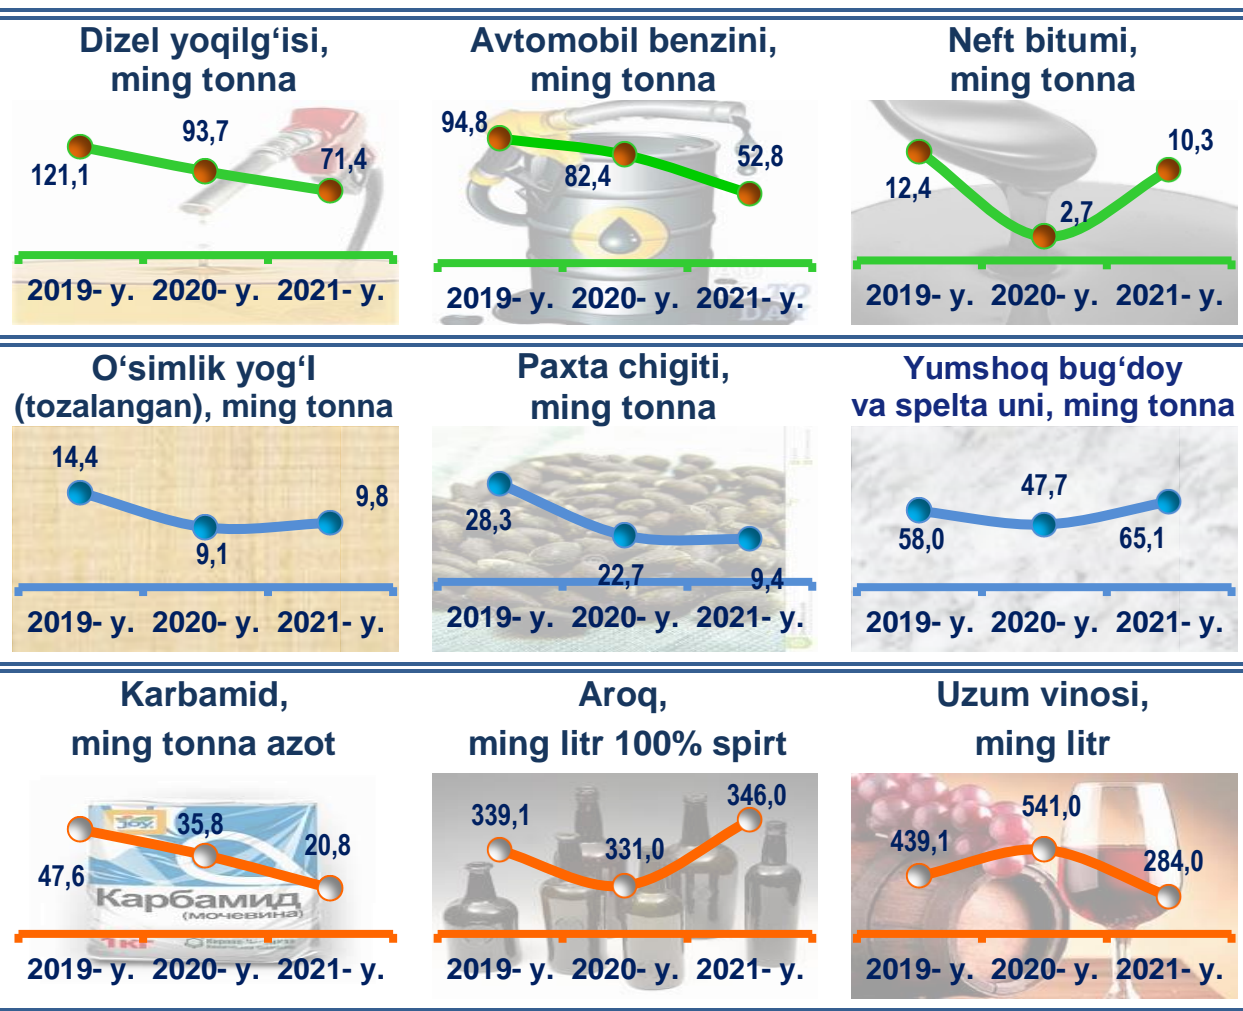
Dizel yoqilg‘isi, ming tonna

121,1
93,7
71,4

2019- y. 2020- y. 2021- y.

Avtomobil benzini, ming tonna

94,8
82,4
52,8

2019- y. 2020- y. 2021- y.

Neft bitumi, ming tonna

12,4
2,7
10,3

2019- y. 2020- y. 2021- y.

O‘simlik yog‘I (tozalangan), ming tonna

14,4
9,1
9,8

2019- y. 2020- y. 2021- y.

Paxta chigiti, ming tonna

28,3
22,7
9,4

2019- y. 2020- y. 2021- y.

Yumshoq bug‘doy va spelta uni, ming tonna

58,0
47,7
65,1

2019- y. 2020- y. 2021- y.

Karbamid, ming tonna azot

47,6
35,8
20,8

Карбамид
(мочевина)
1кг

2019- y. 2020- y. 2021- y.

Aroq, ming litr 100% spirt

339,1
331,0
346,0

2019- y. 2020- y. 2021- y.

Uzum vinosi, ming litr

439,1
541,0
284,0

2019- y. 2020- y. 2021- y.